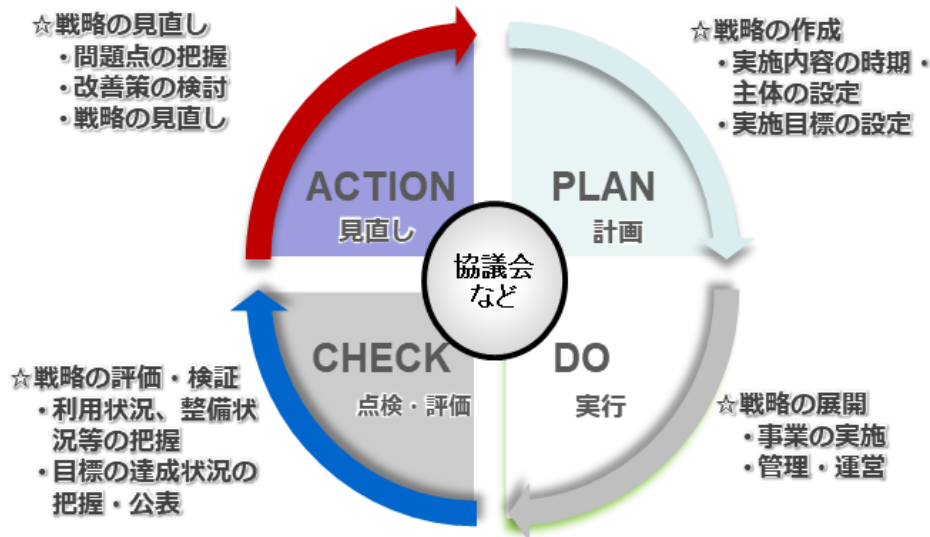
☆戦略の見直し
・問題点の把握
・改善策の検討
・戦略の見直し

☆戦略の作成
・実施内容の時期・主体の設定
・実施目標の設定

ACTION
見直し

PLAN
計画

協議会など

CHECK
点検・評価

DO
実行

☆戦略の評価・検証
・利用状況、整備状況等の把握
・目標の達成状況の把握・公表

☆戦略の展開
・事業の実施
・管理・運営